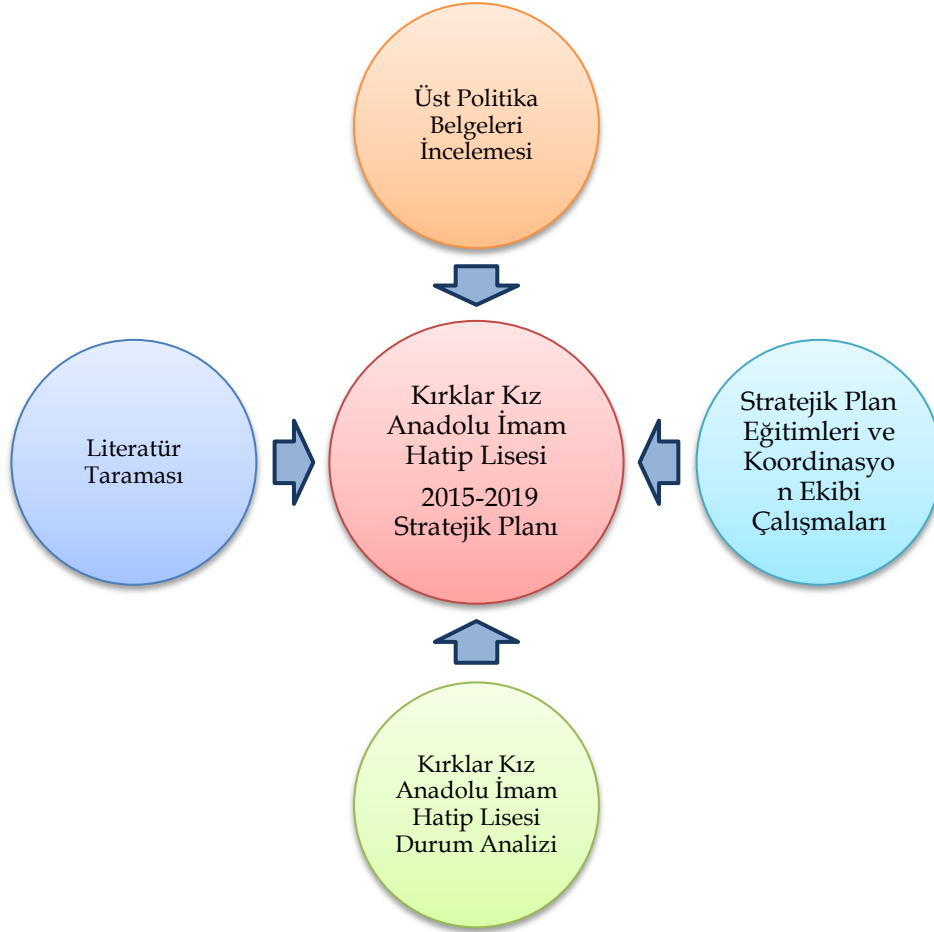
Üst Politika Belgeleri İncelemesi

Literatür Taraması

Kırklar Kız Anadolu İmam Hatip Lisesi

2015-2019 Stratejik Planı

Stratejik Plan Eğitimleri ve Koordinasyon Ekibi Çalışmaları

Kırklar Kız Anadolu İmam Hatip Lisesi Durum Analizi